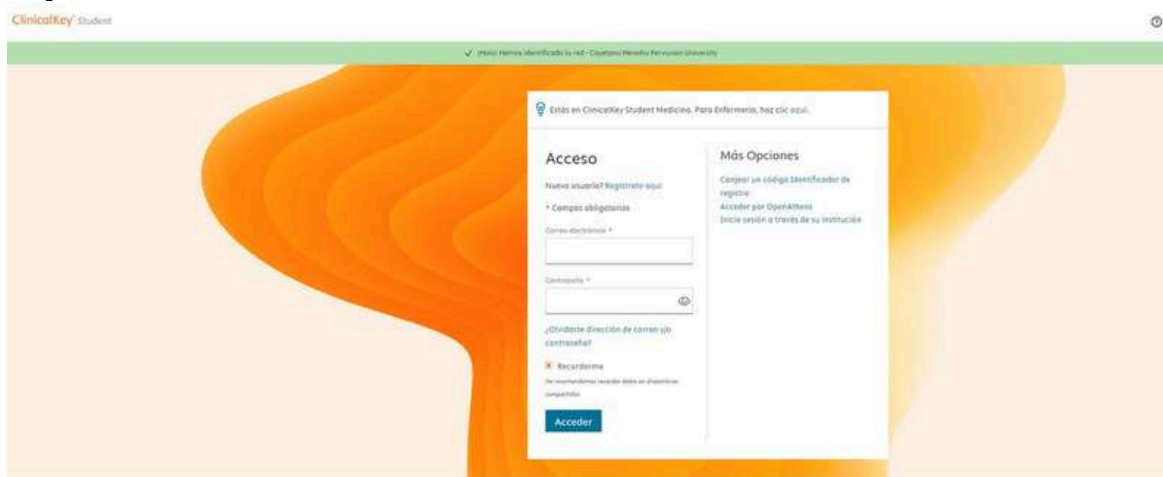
ClinicalKey Student

¡Hola! Hemos identificado tu red - Cayetano Heredia Peruvian University

Estás en ClinicalKey Student Medicina. Para Enfermería, haz clic aquí.

Acceso

Nuevo usuario? Regístrate aquí

* Campos obligatorios

Correo electrónico *

Contraseña *

¿Olvidaste dirección de correo y/o contraseña?

Recordarme

No recomendamos recordar datos en dispositivos compartidos

Acceder

Más Opciones

Canjear un código identificador de registro

Acceder por OpenAthens

Inicia sesión a través de su institución